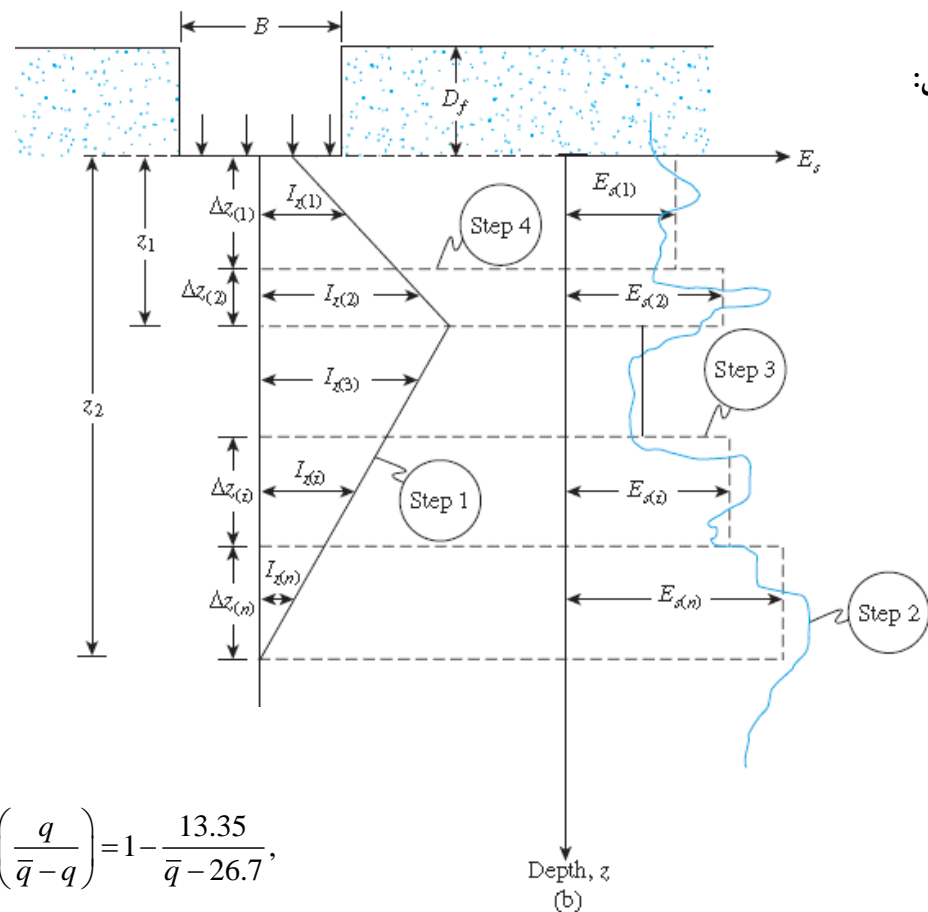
$B$

$D_f$

$E_s$

$E_{s(1)}$

$\Delta z_{(1)}$

$I_{z(1)}$

Step 4

$z_1$

$\Delta z_{(2)}$

$I_{z(2)}$

$E_{s(2)}$

Step 3

$I_{z(3)}$

$z_2$

$\Delta z_{(i)}$

$I_{z(i)}$

Step 1

$E_{s(i)}$

$\Delta z_{(n)}$

$I_{z(n)}$

$E_{s(n)}$

Step 2

$\left(\frac{q}{\overline{q}-q}\right)=1-\frac{13.35}{\overline{q}-26.7},$

Depth, $z$
(b)